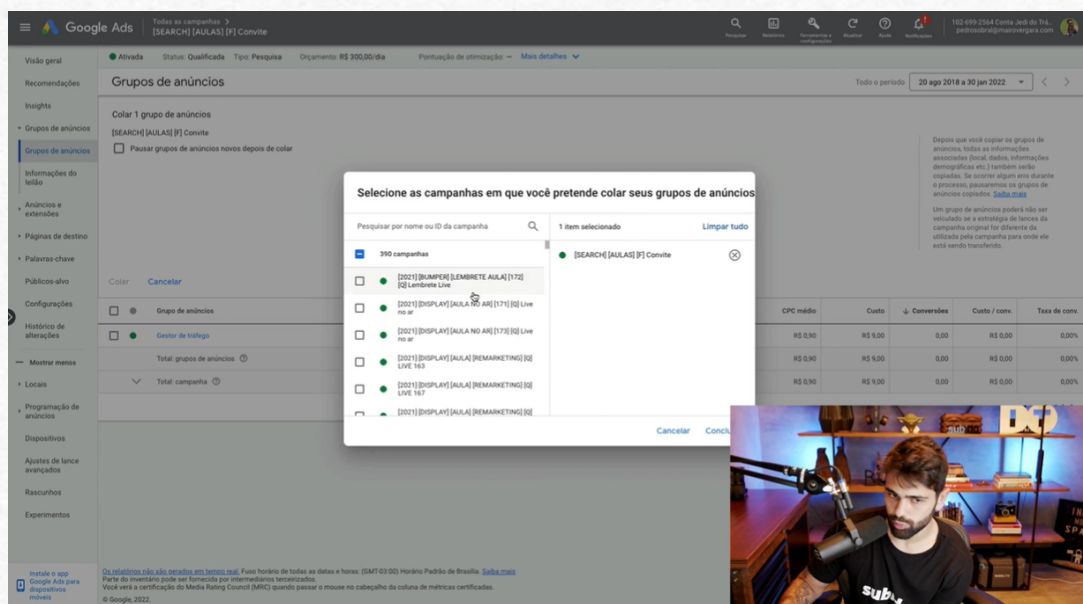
Google Ads

Todas as campanhas >
[SEARCH] [AULAS] [F] Convite

Pesquisar Relatórios Ferramentas e configurações Atualizar Ajuda Notificações

182-699-2564 Conta Jedi do Trá...
pedrosobral@mairovergara.com

Visão geral
Recomendações
Insights
Grupos de anúncios
Grupos de anúncios
Informações do leilão
Anúncios e extensões
Páginas de destino
Palavras-chave
Públicos-alvo
Configurações
Histórico de alterações
Mostrar menos
Locais
Programação de anúncios
Dispositivos
Ajustes de lance avançados
Rascunhos
Experimentos

Instale o app Google Ads para dispositivos móveis

Ativada Status: Qualificada Tipo: Pesquisa Orçamento: R$ 300,00/dia Pontuação de otimização: – Mais detalhes

Grupos de anúncios

Todo o período 20 ago 2018 a 30 jan 2022

Colar 1 grupo de anúncios
[SEARCH] [AULAS] [F] Convite
Pausar grupos de anúncios novos depois de colar

Depois que você copiar os grupos de anúncios, todas as informações associadas (local, dados, informações demográficas etc.) também serão copiadas. Se ocorrer algum erro durante o processo, pausaremos os grupos de anúncios copiados. Saiba mais

Um grupo de anúncios poderá não ser veiculado se a estratégia de lances da campanha original for diferente da utilizada pela campanha para onde ele está sendo transferido.

Colar Cancelar

Grupo de anúncios
Gestor de tráfego
Total: grupos de anúncios
Total: campanha

| CPC médio | Custo | Conversões | Custo / conv. | Taxa de conv. |
|---|---|---|---|---|
| R$ 0,90 | R$ 9,00 | 0,00 | R$ 0,00 | 0,00% |
| R$ 0,90 | R$ 9,00 | 0,00 | R$ 0,00 | 0,00% |
| R$ 0,90 | R$ 9,00 | 0,00 | R$ 0,00 | 0,00% |

Selecione as campanhas em que você pretende colar seus grupos de anúncios

Pesquisar por nome ou ID da campanha
390 campanhas
[2021] [BUMPER] [LEMBRETE AULA] [172] [Q] Lembrete Live
[2021] [DISPLAY] [AULA NO AR] [171] [Q] Live no ar
[2021] [DISPLAY] [AULA NO AR] [173] [Q] Live no ar
[2021] [DISPLAY] [AULA] [REMARKETING] [Q] LIVE 163
[2021] [DISPLAY] [AULA] [REMARKETING] [Q] LIVE 167
[2021] [DISPLAY] [AULA] [REMARKETING] [Q]

1 item selecionado Limpar tudo
[SEARCH] [AULAS] [F] Convite

Cancelar Conclu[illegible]

Os relatórios não são gerados em tempo real. Fuso horário de todas as datas e horas: (GMT-03:00) Horário Padrão de Brasília. Saiba mais
Parte do inventário pode ser fornecida por intermediários terceirizados.
Você verá a certificação do Media Rating Council (MRC) quando passar o mouse no cabeçalho da coluna de métricas certificadas.
© Google, 2022.

sub